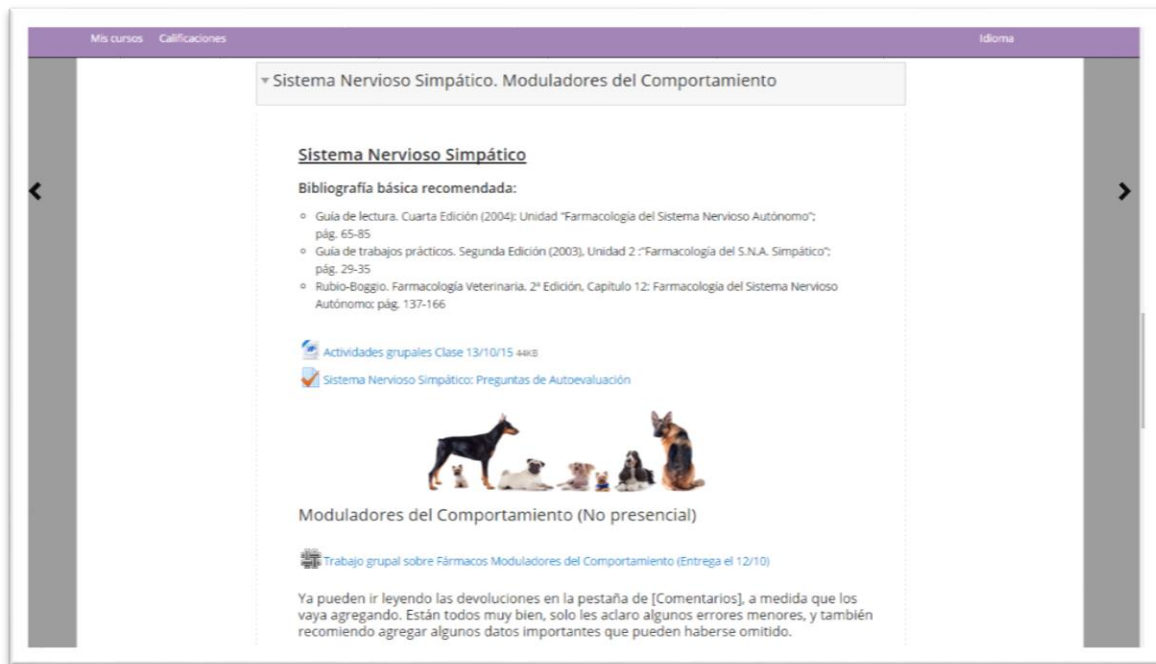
Mis cursos Calificaciones

Idioma

Sistema Nervioso Simpático. Moduladores del Comportamiento

Sistema Nervioso Simpático

Bibliografía básica recomendada:

- Guía de lectura. Cuarta Edición (2004): Unidad "Farmacología del Sistema Nervioso Autónomo"; pág. 65-85
- Guía de trabajos prácticos. Segunda Edición (2003), Unidad 2 :"Farmacología del S.N.A. Simpático"; pág. 29-35
- Rubio-Boggio. Farmacología Veterinaria. 2ª Edición, Capítulo 12: Farmacología del Sistema Nervioso Autónomo: pág. 137-166

Actividades grupales Clase 13/10/15 44KB

Sistema Nervioso Simpático: Preguntas de Autoevaluación

Moduladores del Comportamiento (No presencial)

Trabajo grupal sobre Fármacos Moduladores del Comportamiento (Entrega el 12/10)

Ya pueden ir leyendo las devoluciones en la pestaña de [Comentarios], a medida que los vaya agregando. Están todos muy bien, solo les aclaro algunos errores menores, y también recomiendo agregar algunos datos importantes que pueden haberse omitido.